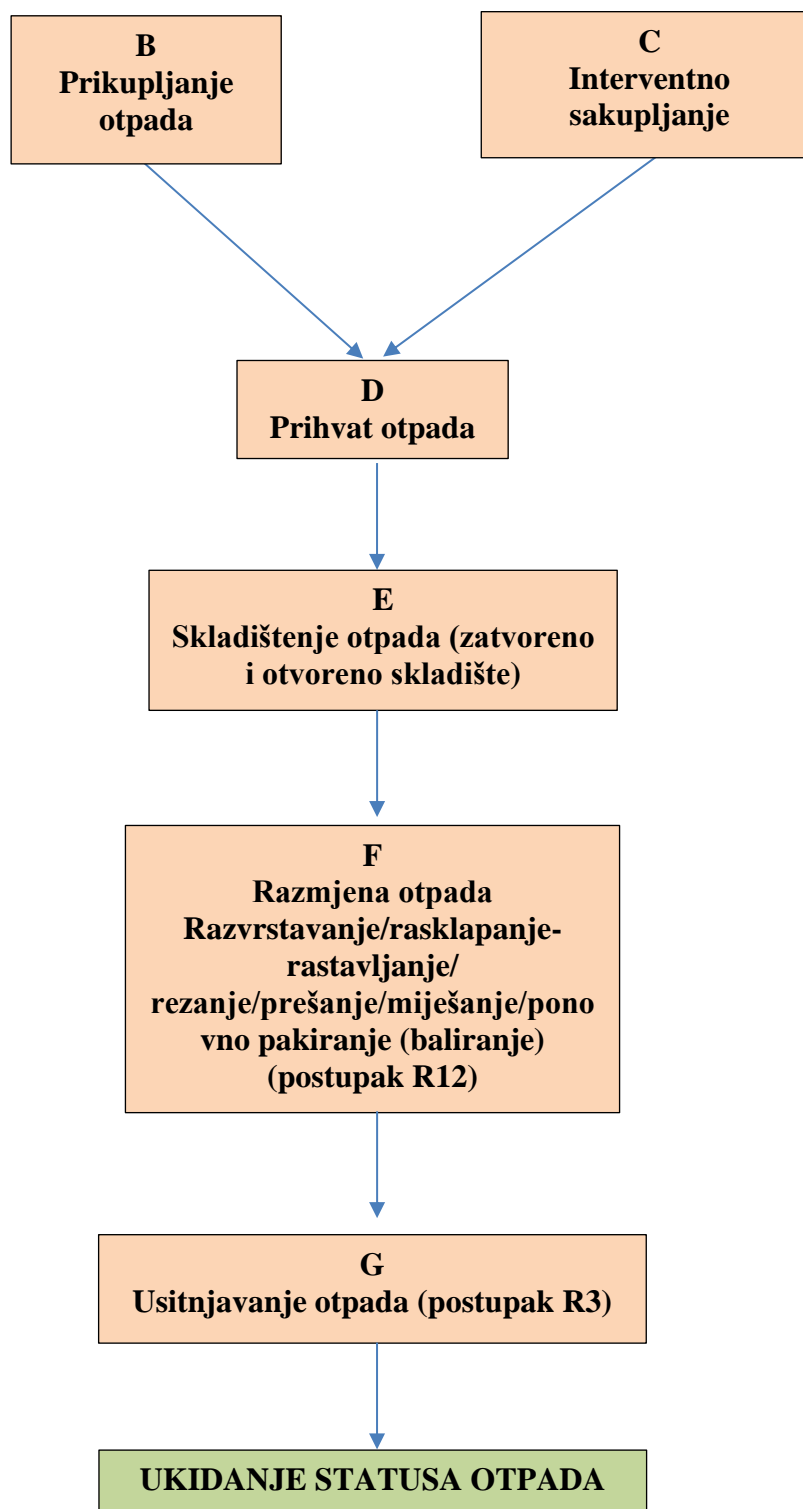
B
Prikupljanje otpada

C
Interventno sakupljanje

D
Prihvat otpada

E
Skladištenje otpada (zatvoreno i otvoreno skladište)

F
Razmjena otpada
Razvrstavanje/rasklapanje-rastavljanje/rezanje/prešanje/miješanje/ponovno pakiranje (baliranje) (postupak R12)

G
Usitnjavanje otpada (postupak R3)

UKIDANJE STATUSA OTPADA